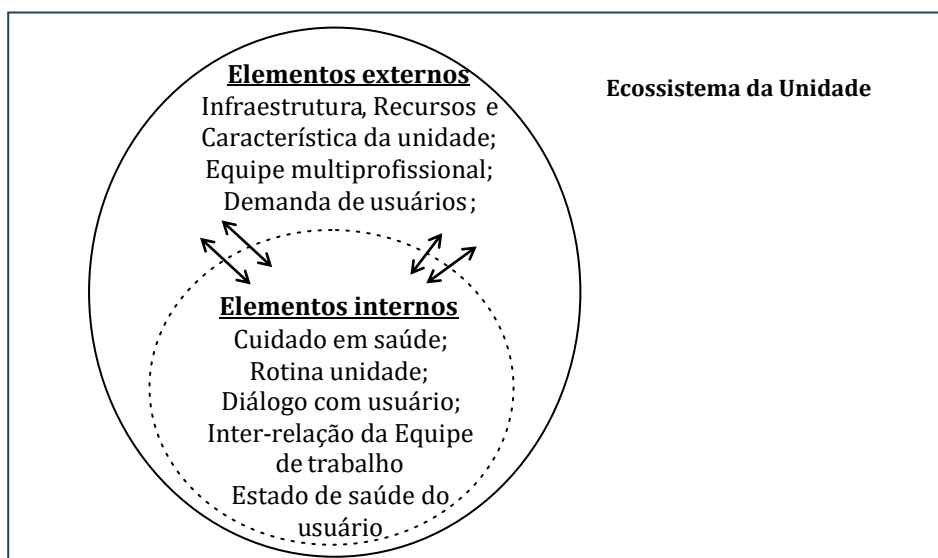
Elementos externos
Infraestrutura, Recursos e Característica da unidade;
Equipe multiprofissional;
Demanda de usuários;

Ecossistema da Unidade

Elementos internos
Cuidado em saúde;
Rotina unidade;
Diálogo com usuário;
Inter-relação da Equipe de trabalho
Estado de saúde do usuário